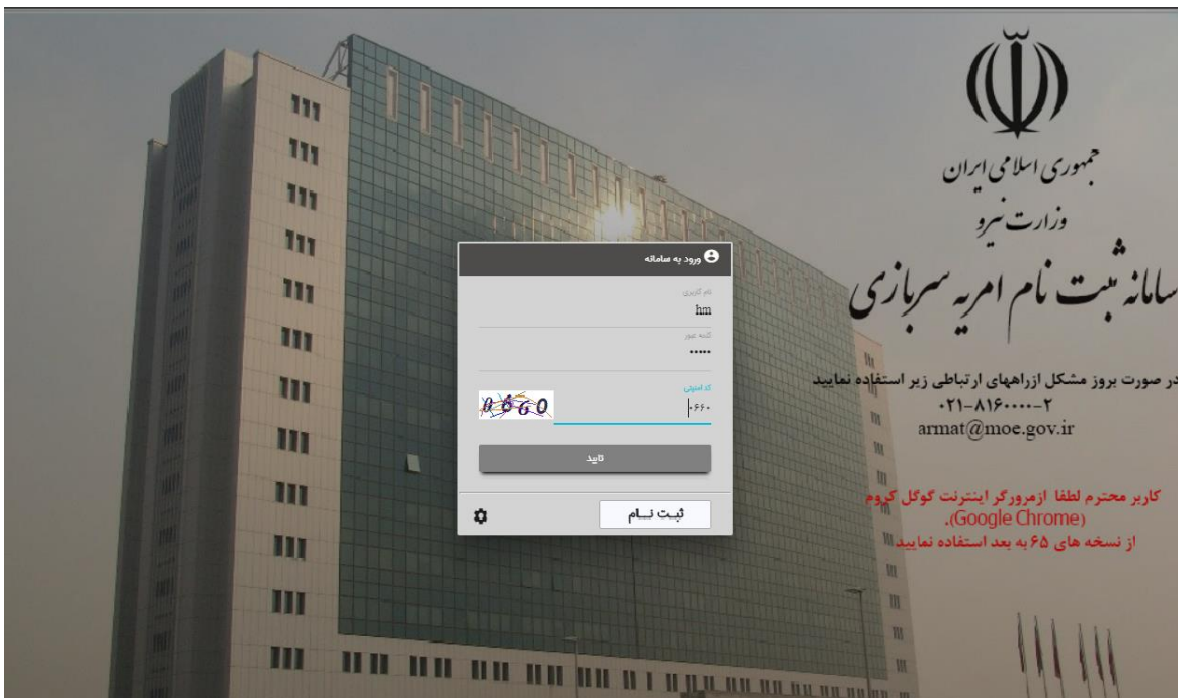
جمهوری اسلامی ایران
وزارت نیرو
سامانه ثبت نام امریه سربازی

ورود به سامانه
نام کاربری
hm
کلمه عبور
•••••
کد امنیتی
0660
۰۶۶۰
تایید
ثبت نـام

در صورت بروز مشکل ازراههای ارتباطی زیر استفاده نمایید
۰۲۱-۸۱۶۰۰۰۰-۲
armat@moe.gov.ir

کاربر محترم لطفا ازمرورگر اینترنت گوگل کروم (Google Chrome)، از نسخه های ۶۵ به بعد استفاده نمایید